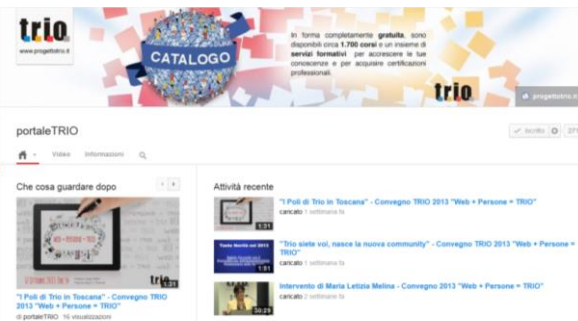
trio
www.progettotrio.it

CATALOGO

In forma completamente gratuita, sono disponibili circa 1.700 corsi e un insieme di servizi formativi per accrescere le tue conoscenze e per acquisire certificazioni professionali.

trio

progettotrio.it

portaleTRIO

Iscritto

Video Informazioni

Che cosa guardare dopo

1:31

"I Poli di Trio in Toscana" - Convegno TRIO 2013 "Web + Persone = TRIO"

di portaleTRIO 16 visualizzazioni

Attività recente

1:31

"I Poli di Trio in Toscana" - Convegno TRIO 2013 "Web + Persone = TRIO"

caricato 1 settimana fa

1:51

"Trio siete voi, nasce la nuova community" - Convegno TRIO 2013 "Web + Persone = TRIO"

caricato 1 settimana fa

30:29

Intervento di Maria Letizia Melina - Convegno TRIO 2013 "Web + Persone = TRIO"

caricato 1 settimana fa